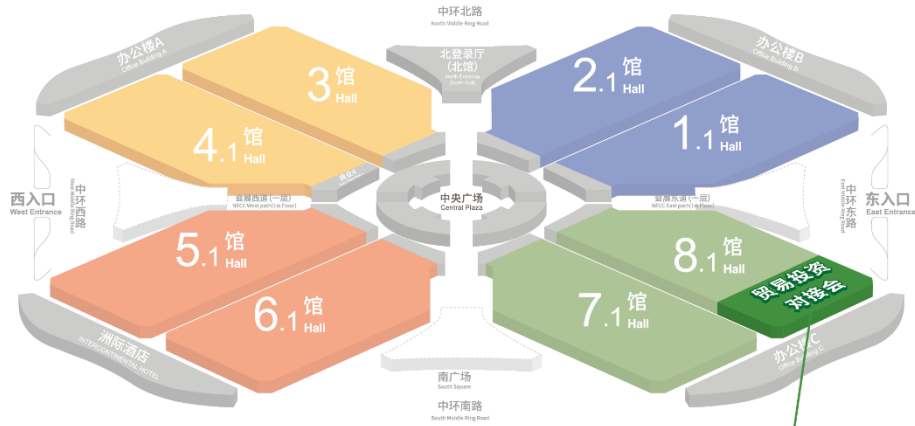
中环北路
North Middle Ring Road

办公楼A
Office Building A

北登录厅
(北馆)
North Entrance
(North Hall)

办公楼B
Office Building B

3 馆
Hall

2.1 馆
Hall

4.1 馆
Hall

1.1 馆
Hall

西入口
West Entrance

中环西路
West Middle Ring Road

会展西道（一层）
NECC West path(1st Floor)

中央广场
Central Plaza

会展东道（一层）
NECC East path(1st Floor)

中环东路
East Middle Ring Road

东入口
East Entrance

5.1 馆
Hall

8.1 馆
Hall

6.1 馆
Hall

7.1 馆
Hall

贸易投资
对接会

洲际酒店
INTERCONTINENTAL HOTEL

办公楼C
Office Building C

南广场
South Square

中环南路
South Middle Ring Road